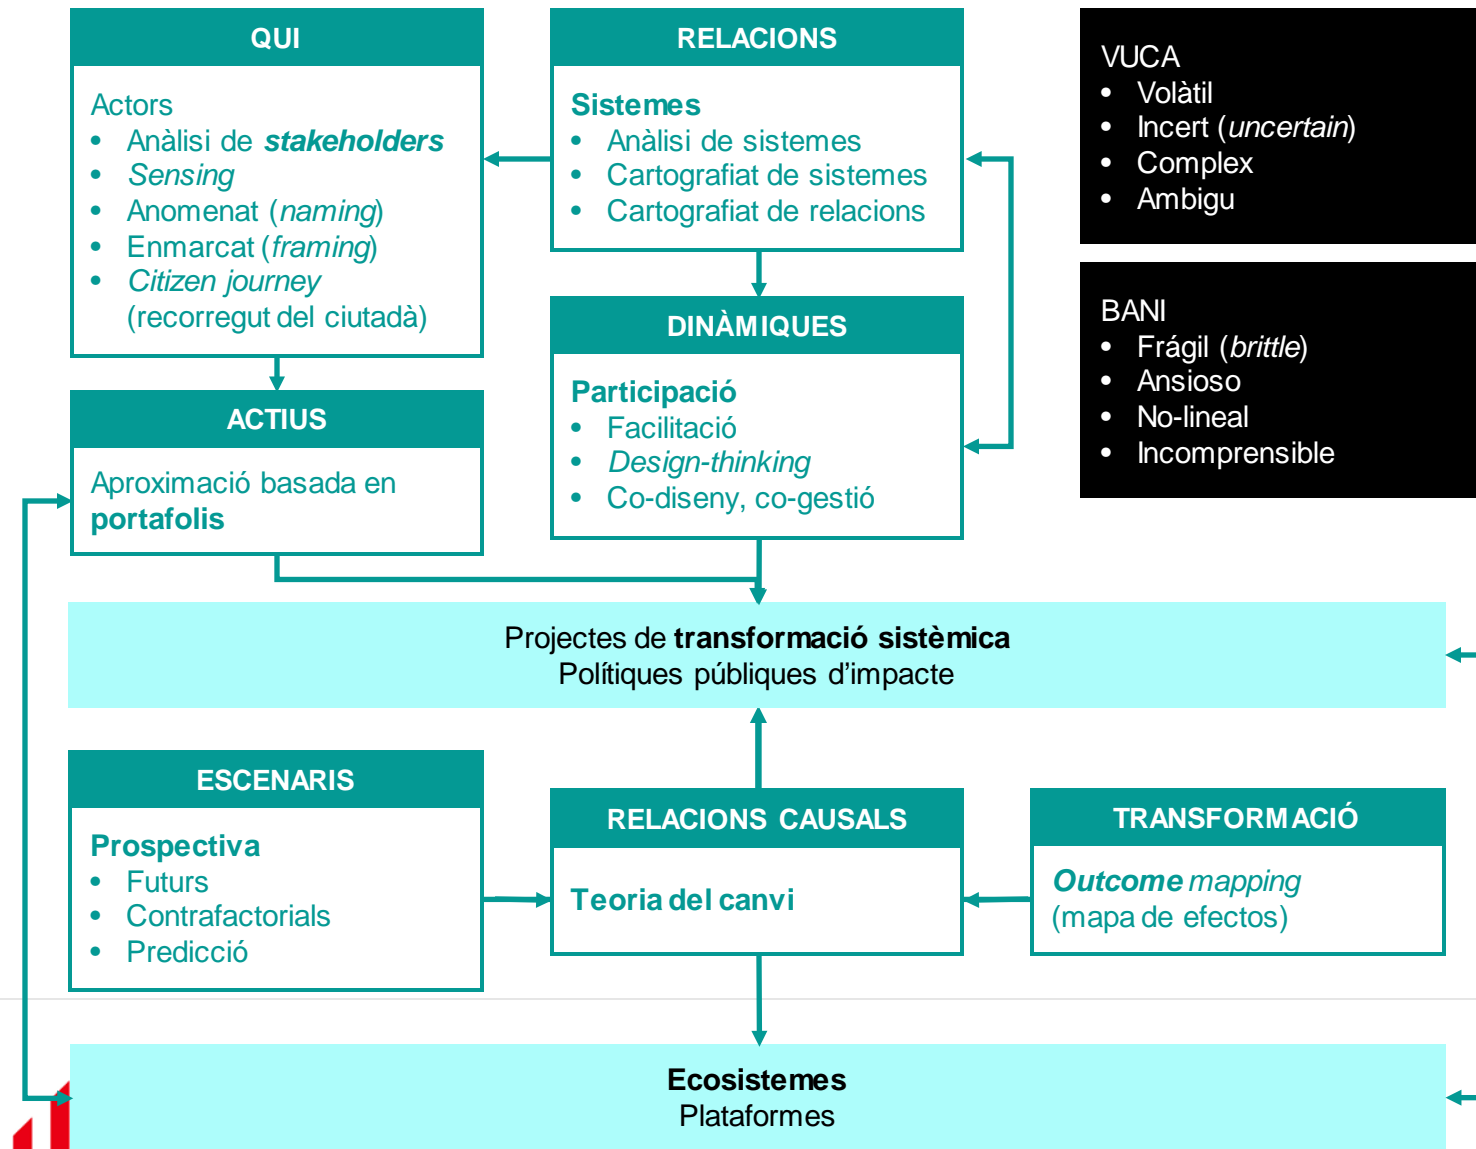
QUI

Actors
- Anàlisi de ***stakeholders***
- *Sensing*
- Anomenat (*naming*)
- Enmarcat (*framing*)
- *Citizen journey* (recorregut del ciutadà)

RELACIONS

**Sistemes**
- Anàlisi de sistemes
- Cartografiat de sistemes
- Cartografiat de relacions

VUCA
- Volàtil
- Incert (*uncertain*)
- Complex
- Ambigu

BANI
- Frágil (*brittle*)
- Ansioso
- No-lineal
- Incomprensible

DINÀMIQUES

**Participació**
- Facilitació
- *Design-thinking*
- Co-diseny, co-gestió

ACTIUS

Aproximació basada en **portafolis**

Projectes de **transformació sistèmica**
Polítiques públiques d'impacte

ESCENARIS

**Prospectiva**
- Futurs
- Contrafactorials
- Predicció

RELACIONS CAUSALS

**Teoria del canvi**

TRANSFORMACIÓ

***Outcome*** *mapping*
(mapa de efectos)

**Ecosistemes**
Plataformes